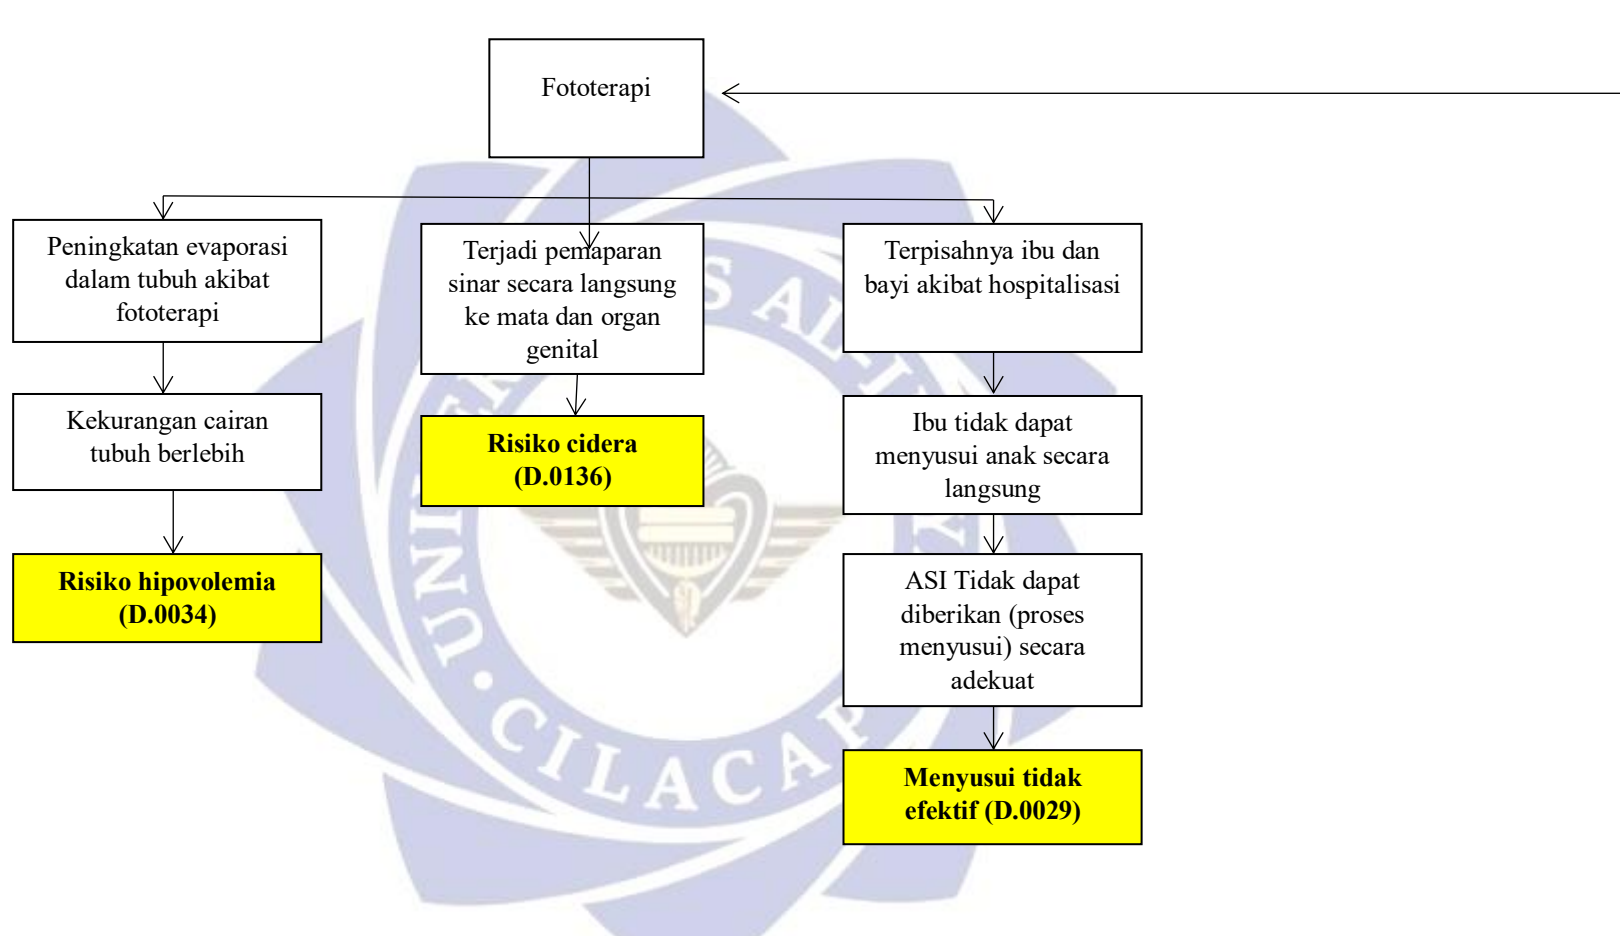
Fototerapi

Peningkatan evaporasi dalam tubuh akibat fototerapi

Kekurangan cairan tubuh berlebih

Risiko hipovolemia (D.0034)

Terjadi pemaparan sinar secara langsung ke mata dan organ genital

Risiko cidera (D.0136)

Terpisahnya ibu dan bayi akibat hospitalisasi

Ibu tidak dapat menyusui anak secara langsung

ASI Tidak dapat diberikan (proses menyusui) secara adekuat

Menyusui tidak efektif (D.0029)

UNIVERSITAS AL-IRSYAD CILACAP